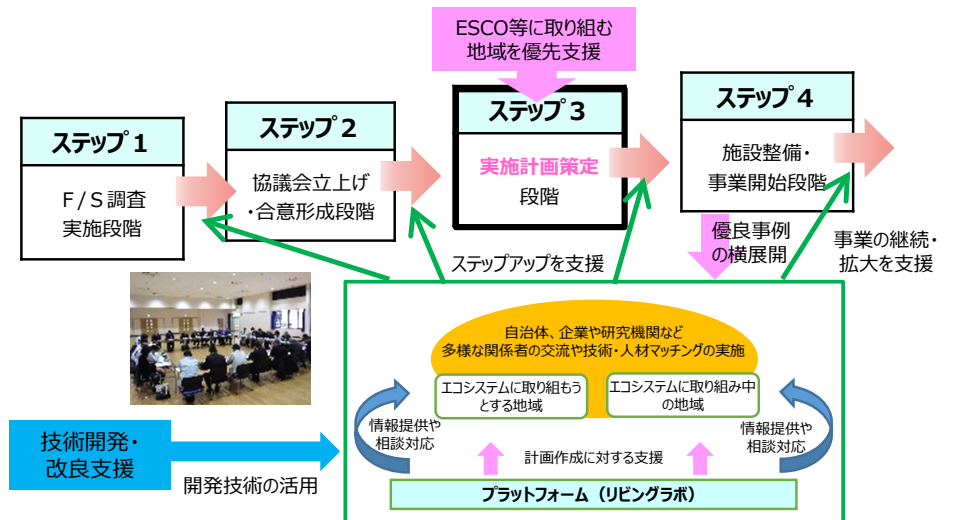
ESCO等に取り組む地域を優先支援

ステップ１
F／S調査実施段階

ステップ２
協議会立上げ・合意形成段階

ステップ３
実施計画策定段階

ステップ４
施設整備・事業開始段階

優良事例の横展開

事業の継続・拡大を支援

ステップアップを支援

自治体、企業や研究機関など多様な関係者の交流や技術・人材マッチングの実施

エコシステムに取り組もうとする地域

エコシステムに取り組み中の地域

情報提供や相談対応

情報提供や相談対応

計画作成に対する支援

技術開発・改良支援

開発技術の活用

プラットフォーム（リビングラボ）